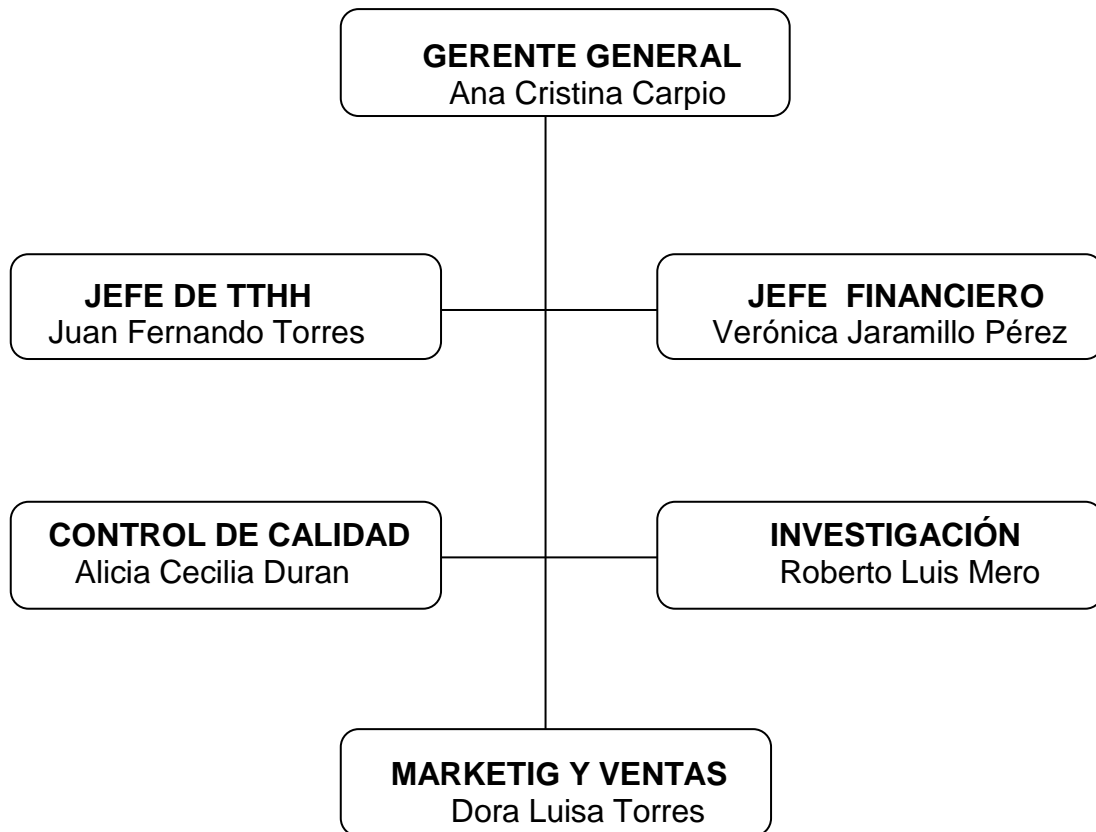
GERENTE GENERAL
Ana Cristina Carpio

JEFE DE TTHH
Juan Fernando Torres

JEFE FINANCIERO
Verónica Jaramillo Pérez

CONTROL DE CALIDAD
Alicia Cecilia Duran

INVESTIGACIÓN
Roberto Luis Mero

MARKETIG Y VENTAS
Dora Luisa Torres